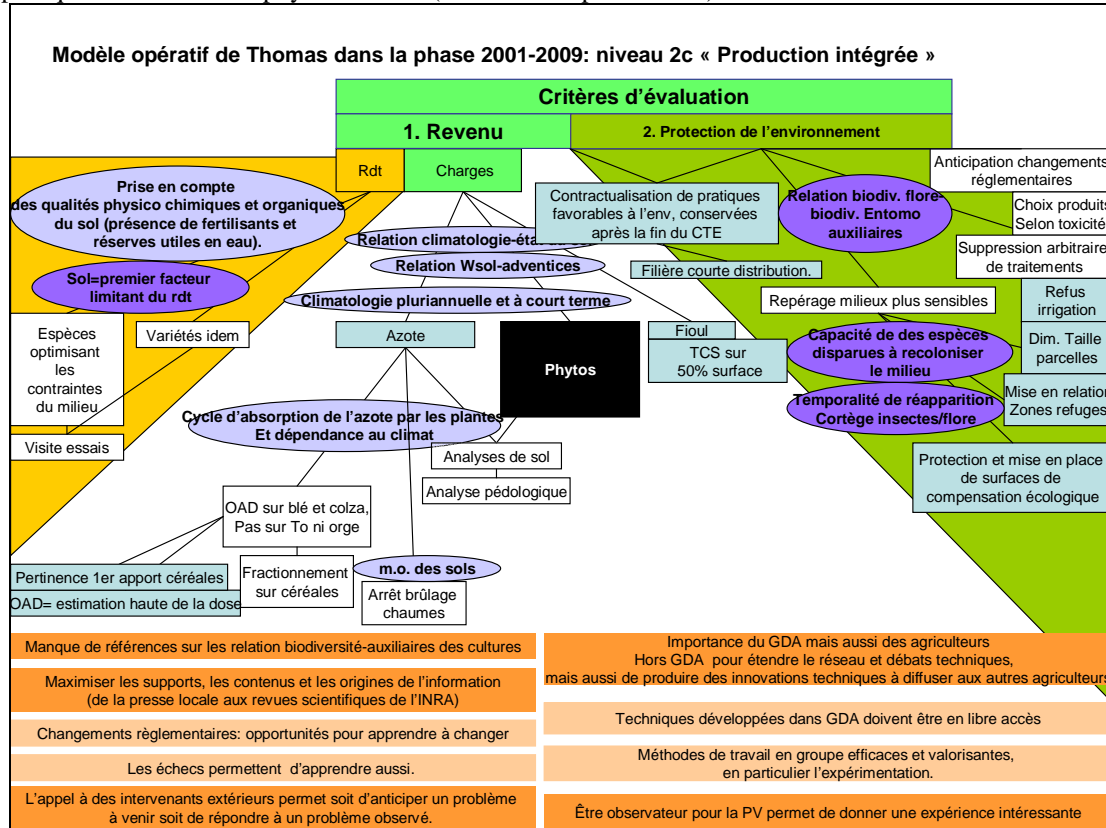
Modèle opératif de Thomas dans la phase 2001-2009: niveau 2c « Production intégrée »

Critères d'évaluation

1. Revenu

2. Protection de l'environnement

Rdt

Charges

Prise en compte des qualités physico chimiques et organiques du sol (présence de fertilisants et réserves utiles en eau).

Sol=premier facteur limitant du rdt

Espèces optimisant les contraintes du milieu

Variétés idem

Visite essais

Relation climatologie-état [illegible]

Relation Wsol-adventices

Climatologie pluriannuelle et à court terme

Azote

Phytos

Cycle d'absorption de l'azote par les plantes Et dépendance au climat

Analyses de sol

Analyse pédologique

OAD sur blé et colza, Pas sur To ni orge

Fractionnement sur céréales

m.o. des sols

Arrêt brûlage chaumes

Pertinence 1er apport céréales

OAD= estimation haute de la dose

Contractualisation de pratiques favorables à l'env, conservées après la fin du CTE

Filière courte distribution.

Fioul

TCS sur 50% surface

Relation biodiv. flore biodiv. Entomo auxiliaires

Anticipation changements réglementaires

Choix produits Selon toxicité

Suppression arbitraire de traitements

Repérage milieux plus sensibles

Refus irrigation

Capacité de des espèces disparues à recoloniser le milieu

Dim. Taille parcelles

Temporalité de réapparition Cortège insectes/flore

Mise en relation Zones refuges

Protection et mise en place de surfaces de compensation écologique

Manque de références sur les relation biodiversité-auxiliaires des cultures

Maximiser les supports, les contenus et les origines de l'information (de la presse locale aux revues scientifiques de l'INRA)

Changements règlementaires: opportunités pour apprendre à changer

Les échecs permettent d'apprendre aussi.

L'appel à des intervenants extérieurs permet soit d'anticiper un problème à venir soit de répondre à un problème observé.

Importance du GDA mais aussi des agriculteurs Hors GDA pour étendre le réseau et débats techniques, mais aussi de produire des innovations techniques à diffuser aux autres agriculteurs

Techniques développées dans GDA doivent être en libre accès

Méthodes de travail en groupe efficaces et valorisantes, en particulier l'expérimentation.

Être observateur pour la PV permet de donner une expérience intéressante